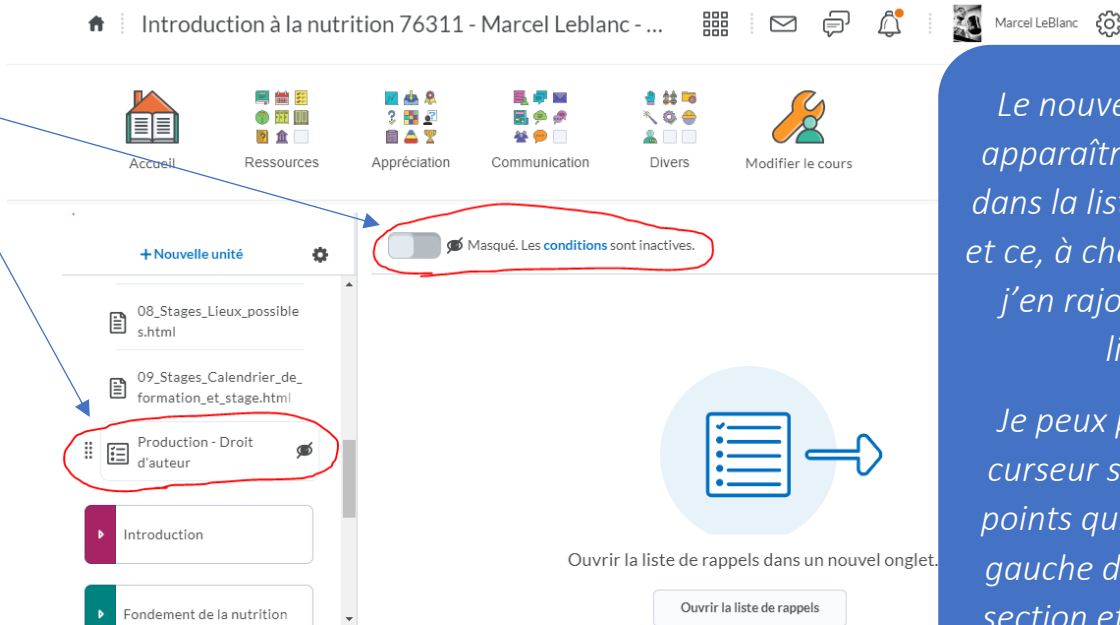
Introduction à la nutrition 76311 - Marcel Leblanc - ...

Marcel LeBlanc

Accueil

Ressources

Appréciation

Communication

Divers

Modifier le cours

+ Nouvelle unité

08_Stages_Lieux_possibles.html

09_Stages_Calendrier_de_formation_et_stage.html

Production - Droit d'auteur

Introduction

Fondement de la nutrition

Masqué. Les conditions sont inactives.

Ouvrir la liste de rappels dans un nouvel onglet.

Ouvrir la liste de rappels

Le nouve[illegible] apparaîtr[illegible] dans la lis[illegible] et ce, à ch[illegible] j'en rajo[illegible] li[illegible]

Je peux p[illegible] curseur s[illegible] points qu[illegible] gauche d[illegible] section e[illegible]